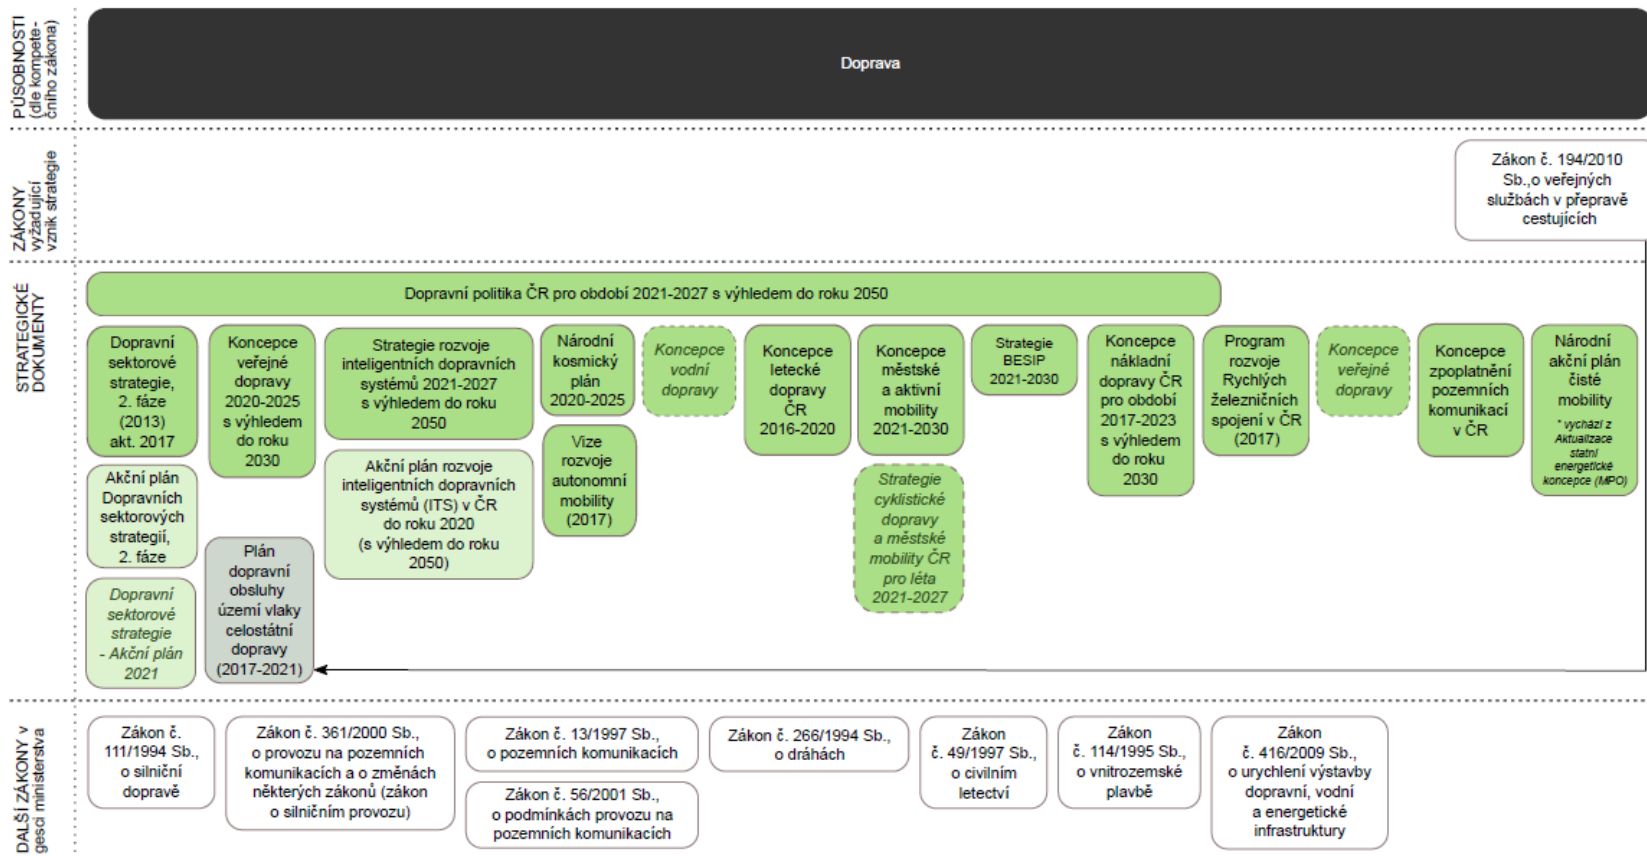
PŮSOBNOSTI (dle kompetenčního zákona)

Doprava

ZÁKONY vyžadující vznik strategie

Zákon č. 194/2010 Sb.,o veřejných službách v přepravě cestujících

STRATEGICKÉ DOKUMENTY

Dopravní politika ČR pro období 2021-2027 s výhledem do roku 2050

Dopravní sektorové strategie, 2. fáze (2013) akt. 2017

Akční plán Dopravních sektorových strategií, 2. fáze

Dopravní sektorové strategie - Akční plán 2021

Koncepce veřejné dopravy 2020-2025 s výhledem do roku 2030

Plán dopravní obsluhy území vlaky celostátní dopravy (2017-2021)

Strategie rozvoje inteligentních dopravních systémů 2021-2027 s výhledem do roku 2050

Akční plán rozvoje inteligentních dopravních systémů (ITS) v ČR do roku 2020 (s výhledem do roku 2050)

Národní kosmický plán 2020-2025

Vize rozvoje autonomní mobility (2017)

Koncepce vodní dopravy

Koncepce letecké dopravy ČR 2016-2020

Koncepce městské a aktivní mobility 2021-2030

Strategie cyklistické dopravy a městské mobility ČR pro léta 2021-2027

Strategie BESIP 2021-2030

Koncepce nákladní dopravy ČR pro období 2017-2023 s výhledem do roku 2030

Program rozvoje Rychlých železničních spojení v ČR (2017)

Koncepce veřejné dopravy

Koncepce zpoplatnění pozemních komunikací v ČR

Národní akční plán čisté mobility
* vychází z Aktualizace státní energetické koncepce (MPO)

DALŠÍ ZÁKONY v gesci ministerstva

Zákon č. 111/1994 Sb., o silniční dopravě

Zákon č. 361/2000 Sb., o provozu na pozemních komunikacích a o změnách některých zákonů (zákon o silničním provozu)

Zákon č. 13/1997 Sb., o pozemních komunikacích

Zákon č. 56/2001 Sb., o podmínkách provozu na pozemních komunikacích

Zákon č. 266/1994 Sb., o dráhách

Zákon č. 49/1997 Sb., o civilním letectví

Zákon č. 114/1995 Sb., o vnitrozemské plavbě

Zákon č. 416/2009 Sb., o urychlení výstavby dopravní, vodní a energetické infrastruktury